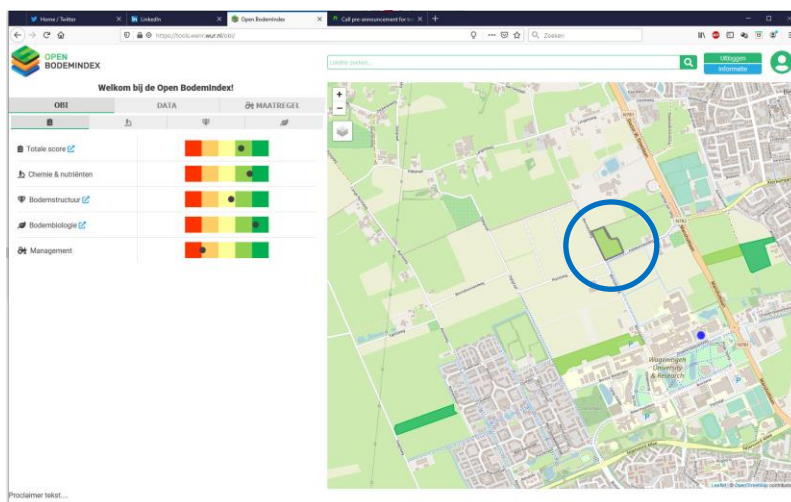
Home / Twitter
LinkedIn
Open Bodemindex
Call pre-announcement for te

https://tools.wenr.wur.nl/obi/
Zoeken

OPEN BODEMINDEX

Locatie zoeken...

Uitloggen
Informatie

Welkom bij de Open BodemIndex!

OBI | DATA | MAATREGEL

Totale score
Chemie & nutriënten
Bodemstructuur
Bodembiologie
Management

+
−

N781
N781

Wageningen University & Research

Leaflet | © OpenStreetMap contributors

Proclaimer tekst...